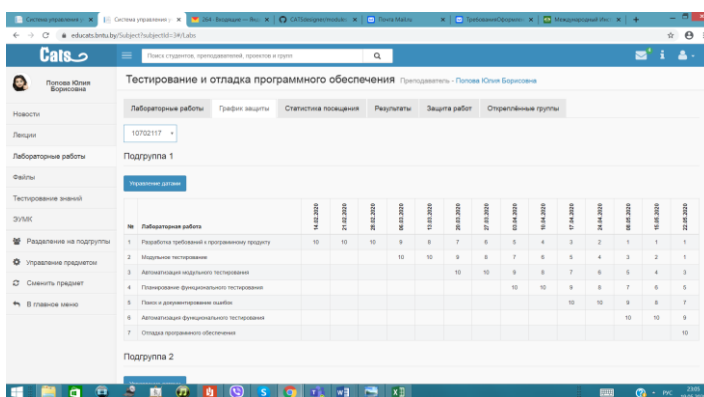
Система управления у | Система управления у | 264 - Входящие — Янд | CATSdesigner/module | Почта Mail.ru | ТребованияОформл | Международный Инст | +

educats.bntu.by/Subject/?subjectId=3#/Labs

Cats

Поиск студентов, преподавателей, проектов и групп

Попова Юлия Борисовна

Новости

Лекции

Лабораторные работы

Файлы

Тестирование знаний

ЭУМК

Разделение на подгруппы

Управление предметом

Сменить предмет

В главное меню

Тестирование и отладка программного обеспечения Преподаватель - Попова Юлия Борисовна

Лабораторные работы | График защиты | Статистика посещения | Результаты | Защита работ | Открепленные группы

10702117

Подгруппа 1

Управление датами

| № | Лабораторная работа | 14.02.2020 | 21.02.2020 | 28.02.2020 | 06.03.2020 | 13.03.2020 | 20.03.2020 | 27.03.2020 | 03.04.2020 | 10.04.2020 | 17.04.2020 | 24.04.2020 | 08.05.2020 | 15.05.2020 | 22.05.2020 |
|---|---|---|---|---|---|---|---|---|---|---|---|---|---|---|---|
| 1 | Разработка требований к программному продукту | 10 | 10 | 10 | 9 | 8 | 7 | 6 | 5 | 4 | 3 | 2 | 1 | 1 | 1 |
| 2 | Модульное тестирование | | | | 10 | 10 | 9 | 8 | 7 | 6 | 5 | 4 | 3 | 2 | 1 |
| 3 | Автоматизация модульного тестирования | | | | | | 10 | 10 | 9 | 8 | 7 | 6 | 5 | 4 | 3 |
| 4 | Планирование функционального тестирования | | | | | | | | 10 | 10 | 9 | 8 | 7 | 6 | 5 |
| 5 | Поиск и документирование ошибок | | | | | | | | | | 10 | 10 | 9 | 8 | 7 |
| 6 | Автоматизация функционального тестирования | | | | | | | | | | | | 10 | 10 | 9 |
| 7 | Отладка программного обеспечения | | | | | | | | | | | | | | 10 |

Подгруппа 2

РУС 23:05